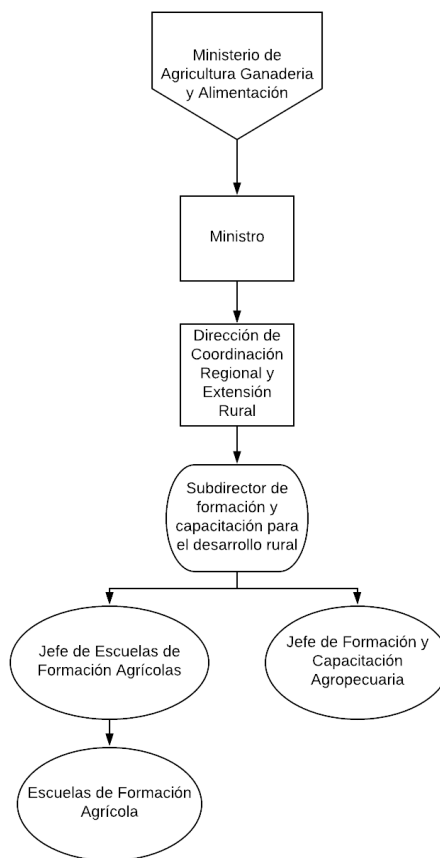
Ministerio de Agricultura Ganaderia y Alimentación

Ministro

Dirección de Coordinación Regional y Extensión Rural

Subdirector de formación y capacitación para el desarrollo rural

Jefe de Escuelas de Formación Agrícolas

Jefe de Formación y Capacitación Agropecuaria

Escuelas de Formación Agrícola